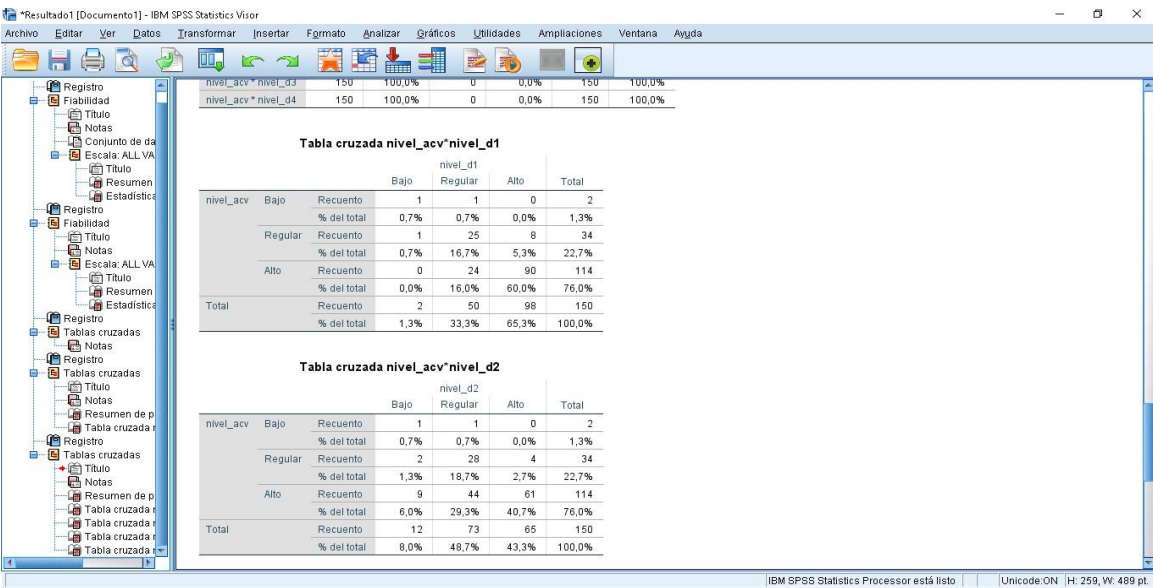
*Resultado1 [Documento1] - IBM SPSS Statistics Visor

Archivo Editar Ver Datos Transformar Insertar Formato Analizar Gráficos Utilidades Ampliaciones Ventana Ayuda

Registro
Fiabilidad
Título
Notas
Conjunto de da
Escala: ALL VA
Título
Resumen
Estadística
Registro
Fiabilidad
Título
Notas
Escala: ALL VA
Título
Resumen
Estadística
Registro
Tablas cruzadas
Notas
Registro
Tablas cruzadas
Título
Notas
Resumen de p
Tabla cruzada
Registro
Tablas cruzadas
Título
Notas
Resumen de p
Tabla cruzada
Tabla cruzada
Tabla cruzada
Tabla cruzada

| nivel_acv * nivel_d3 | 150 | 100,0% | 0 | 0,0% | 150 | 100,0% |
|---|---|---|---|---|---|---|
| nivel_acv * nivel_d4 | 150 | 100,0% | 0 | 0,0% | 150 | 100,0% |

Tabla cruzada nivel_acv*nivel_d1

| | | | nivel_d1 | | | |
|---|---|---|---|---|---|---|
| | | | Bajo | Regular | Alto | Total |
| nivel_acv | Bajo | Recuento | 1 | 1 | 0 | 2 |
| | | % del total | 0,7% | 0,7% | 0,0% | 1,3% |
| | Regular | Recuento | 1 | 25 | 8 | 34 |
| | | % del total | 0,7% | 16,7% | 5,3% | 22,7% |
| | Alto | Recuento | 0 | 24 | 90 | 114 |
| | | % del total | 0,0% | 16,0% | 60,0% | 76,0% |
| Total | | Recuento | 2 | 50 | 98 | 150 |
| | | % del total | 1,3% | 33,3% | 65,3% | 100,0% |

Tabla cruzada nivel_acv*nivel_d2

| | | | nivel_d2 | | | |
|---|---|---|---|---|---|---|
| | | | Bajo | Regular | Alto | Total |
| nivel_acv | Bajo | Recuento | 1 | 1 | 0 | 2 |
| | | % del total | 0,7% | 0,7% | 0,0% | 1,3% |
| | Regular | Recuento | 2 | 28 | 4 | 34 |
| | | % del total | 1,3% | 18,7% | 2,7% | 22,7% |
| | Alto | Recuento | 9 | 44 | 61 | 114 |
| | | % del total | 6,0% | 29,3% | 40,7% | 76,0% |
| Total | | Recuento | 12 | 73 | 65 | 150 |
| | | % del total | 8,0% | 48,7% | 43,3% | 100,0% |

IBM SPSS Statistics Processor está listo | Unicode:ON | H: 259, W: 489 pt.